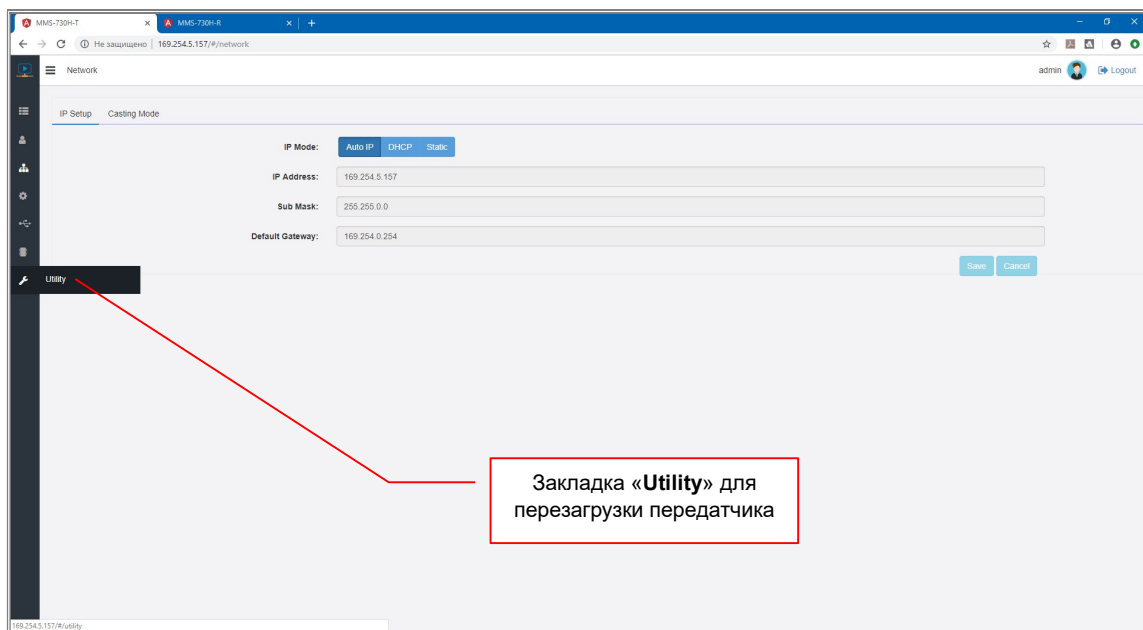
MMS-730H-T
MMS-730H-R
Не защищено | 169.254.5.157/#/network

Network
admin
Logout

IP Setup
Casting Mode

IP Mode:
Auto IP
DHCP
Static

IP Address:
169.254.5.157

Sub Mask:
255.255.0.0

Default Gateway:
169.254.0.254

Save
Cancel

Utility

Закладка «Utility» для перезагрузки передатчика

169.254.5.157/#/utility